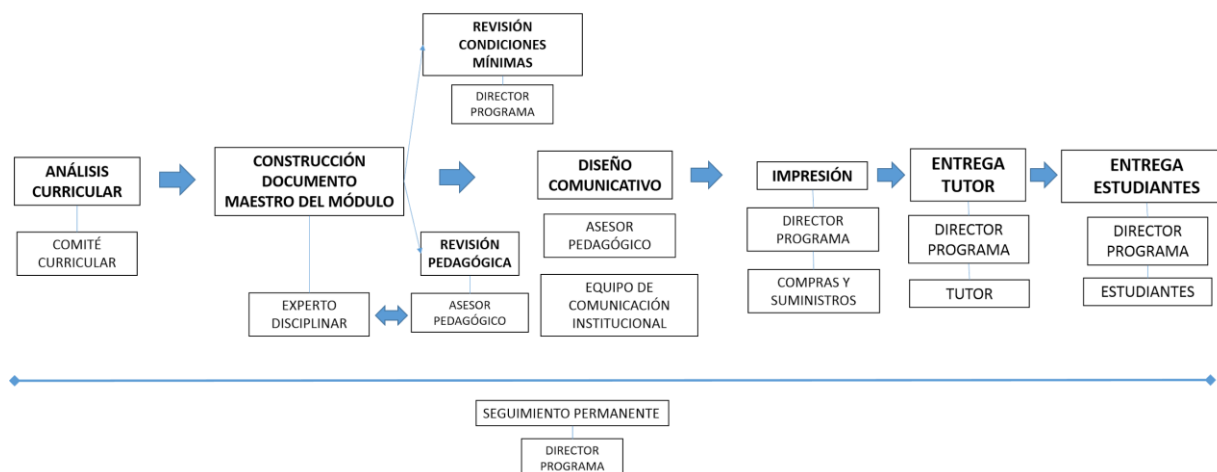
REVISIÓN CONDICIONES MÍNIMAS

DIRECTOR PROGRAMA

ANÁLISIS CURRICULAR

COMITÉ CURRICULAR

CONSTRUCCIÓN DOCUMENTO MAESTRO DEL MÓDULO

REVISIÓN PEDAGÓGICA

EXPERTO DISCIPLINAR

ASESOR PEDAGÓGICO

DISEÑO COMUNICATIVO

ASESOR PEDAGÓGICO

EQUIPO DE COMUNICACIÓN INSTITUCIONAL

IMPRESIÓN

DIRECTOR PROGRAMA

COMPRAS Y SUMINISTROS

ENTREGA TUTOR

DIRECTOR PROGRAMA

TUTOR

ENTREGA ESTUDIANTES

DIRECTOR PROGRAMA

ESTUDIANTES

SEGUIMIENTO PERMANENTE

DIRECTOR PROGRAMA